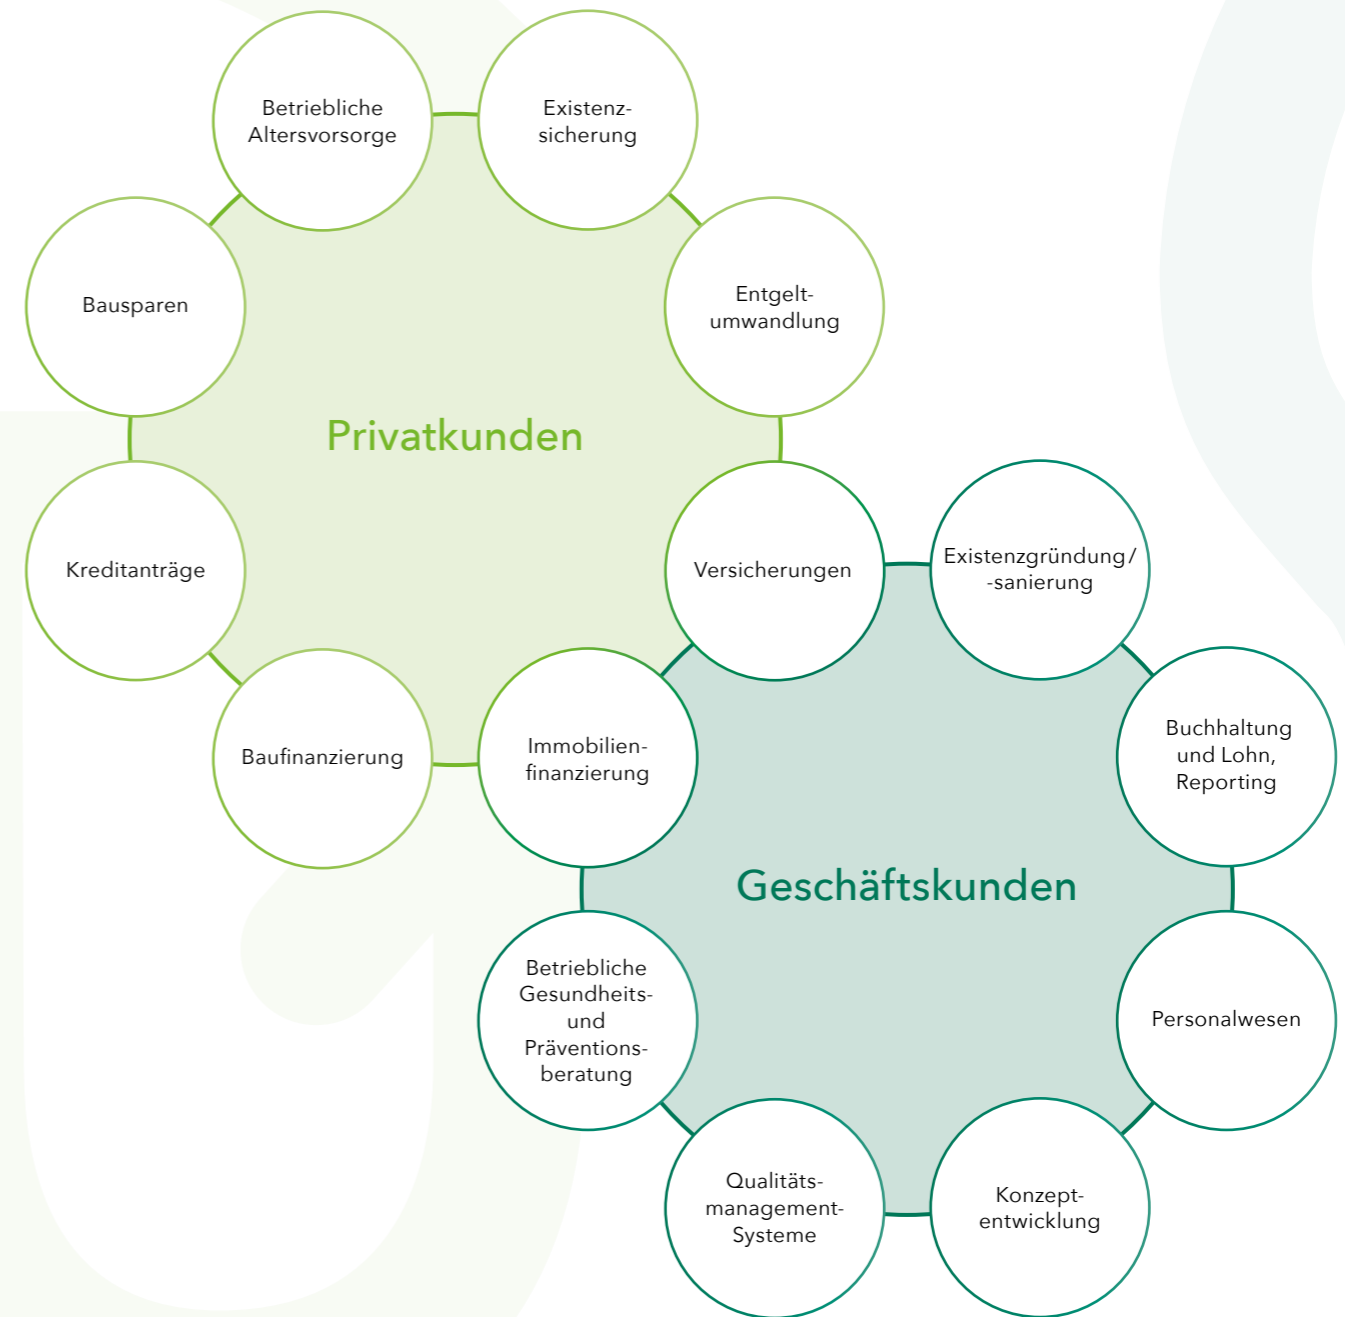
Betriebliche Altersvorsorge

Existenzsicherung

Bausparen

Entgeltumwandlung

Privatkunden

Kreditanträge

Versicherungen

Existenzgründung/ -sanierung

Baufinanzierung

Immobilienfinanzierung

Buchhaltung und Lohn, Reporting

Geschäftskunden

Betriebliche Gesundheits- und Präventionsberatung

Personalwesen

Qualitätsmanagement-Systeme

Konzeptentwicklung